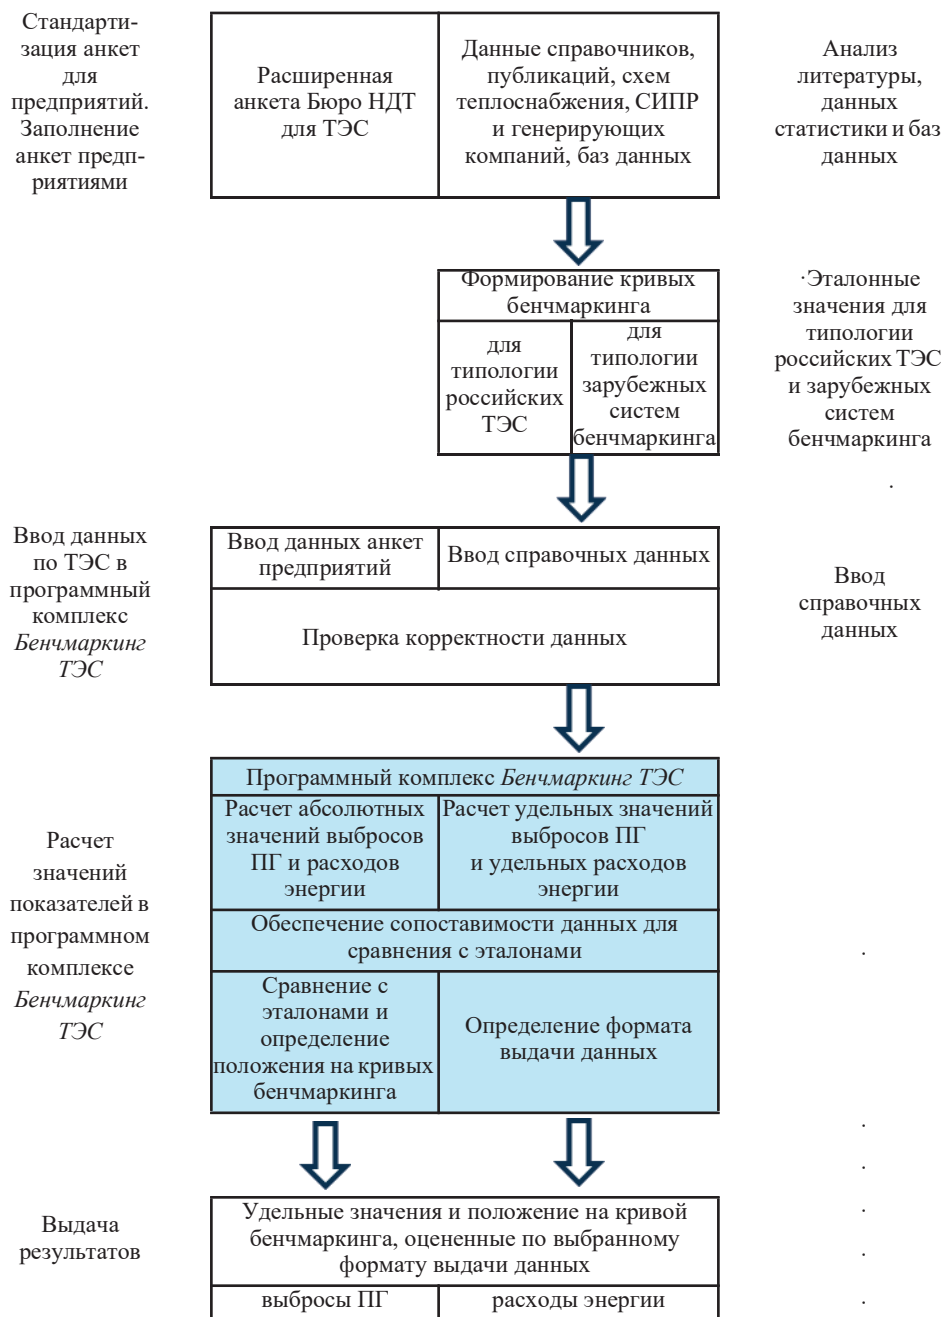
Стандартизация анкет для предприятий. Заполнение анкет предприятиями

Расширенная анкета Бюро НДТ для ТЭС

Данные справочников, публикаций, схем теплоснабжения, СИПР и генерирующих компаний, баз данных

Анализ литературы, данных статистики и баз данных

Формирование кривых бенчмаркинга

для типологии российских ТЭС

для типологии зарубежных систем бенчмаркинга

·Эталонные значения для типологии российских ТЭС и зарубежных систем бенчмаркинга

Ввод данных по ТЭС в программный комплекс *Бенчмаркинг ТЭС*

Ввод данных анкет предприятий

Ввод справочных данных

Проверка корректности данных

Ввод справочных данных

Программный комплекс *Бенчмаркинг ТЭС*

Расчет абсолютных значений выбросов ПГ и расходов энергии

Расчет удельных значений выбросов ПГ и удельных расходов энергии

Обеспечение сопоставимости данных для сравнения с эталонами

Сравнение с эталонами и определение положения на кривых бенчмаркинга

Определение формата выдачи данных

Расчет значений показателей в программном комплексе *Бенчмаркинг ТЭС*

Выдача результатов

Удельные значения и положение на кривой бенчмаркинга, оцененные по выбранному формату выдачи данных

| выбросы ПГ | расходы энергии |
|---|---|